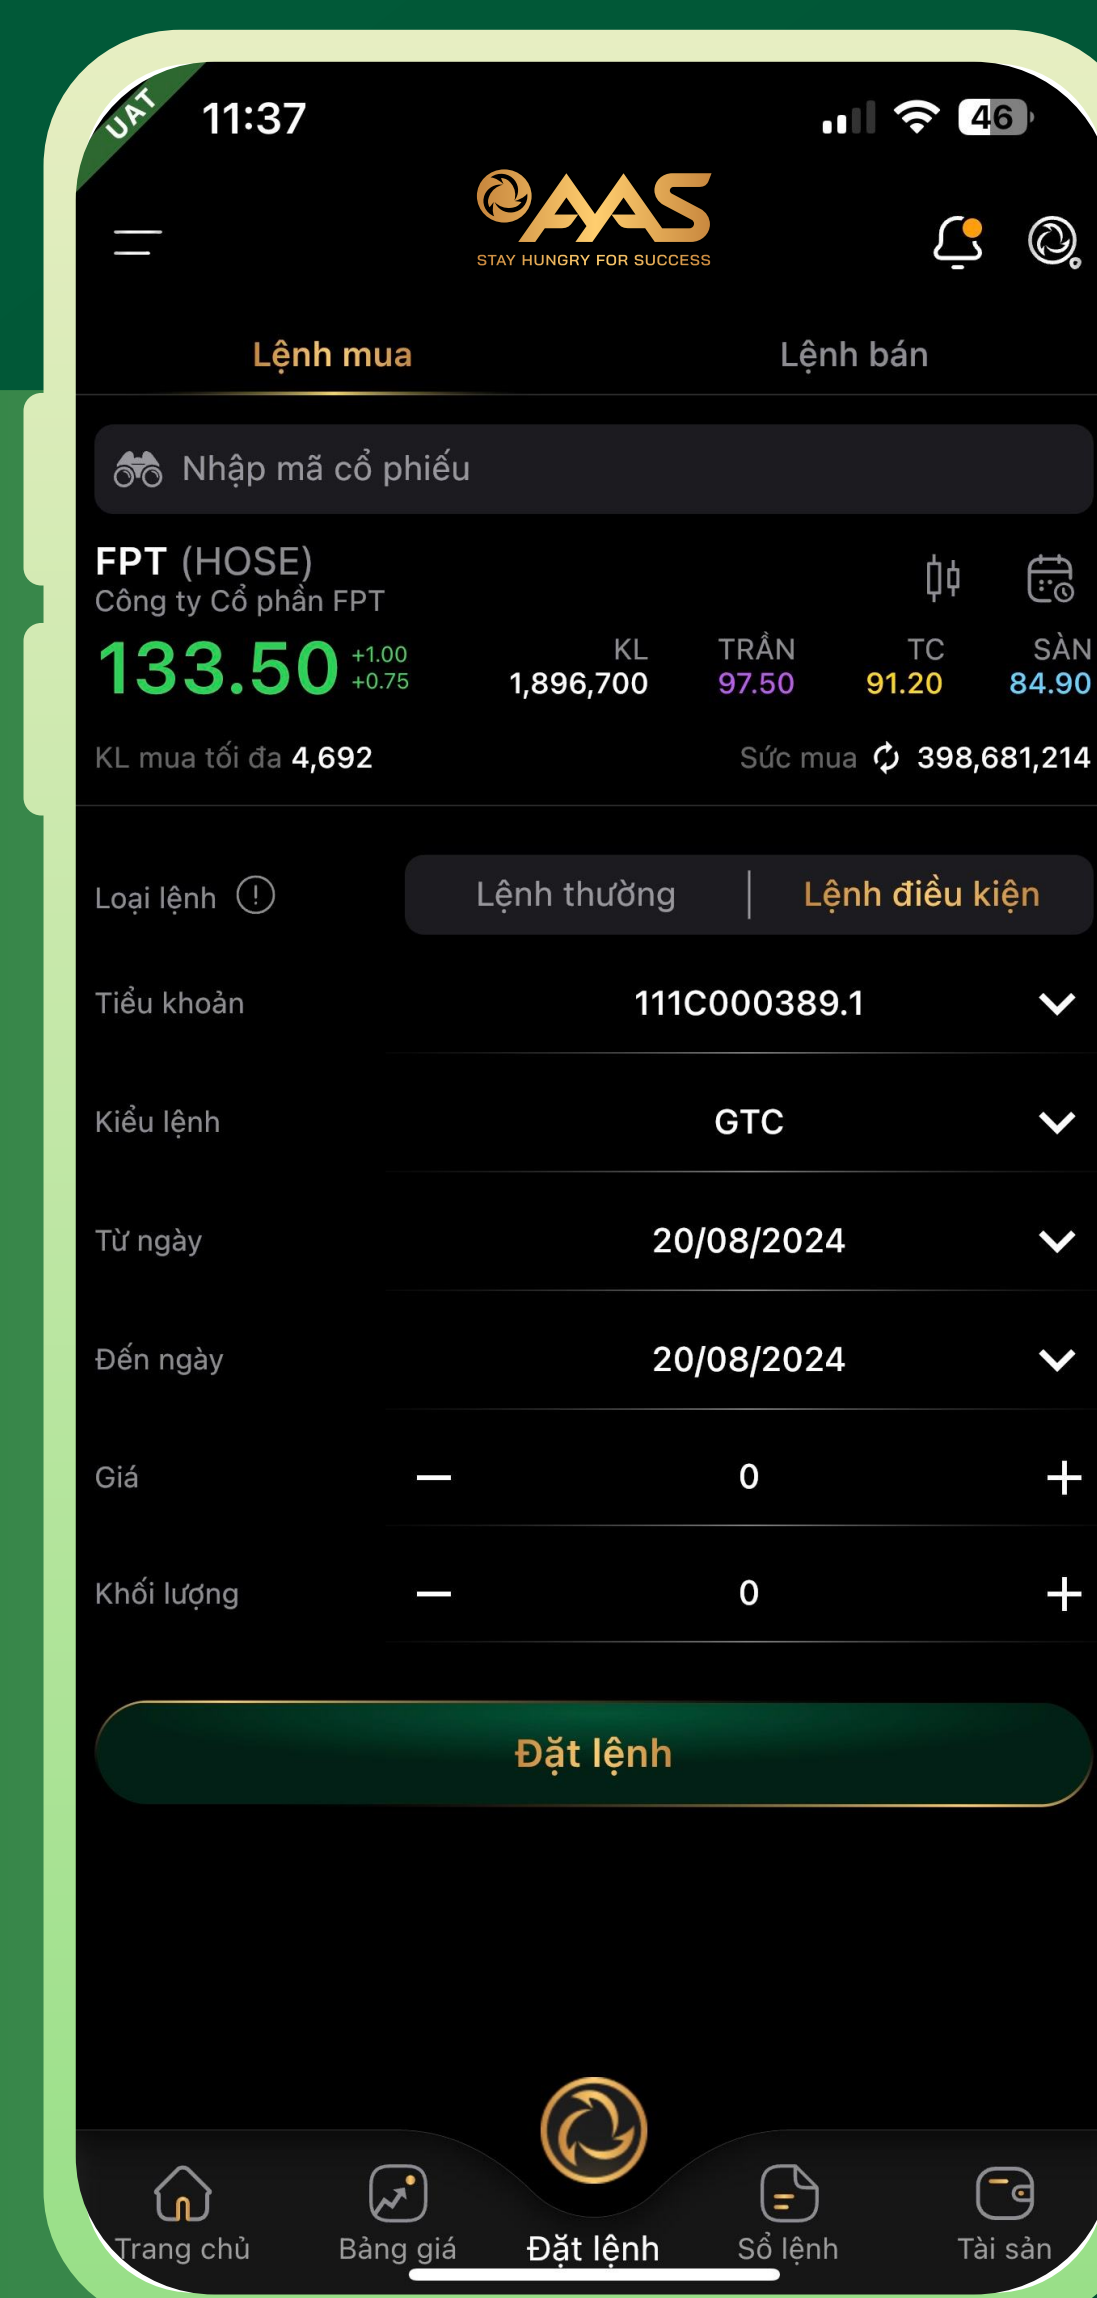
UAT

11:37

46

AAS
STAY HUNGRY FOR SUCCESS

Lệnh mua
Lệnh bán

Nhập mã cổ phiếu

FPT (HOSE)
Công ty Cổ phần FPT

133.50 +1.00 +0.75

| KL | TRẦN | TC | SÀN |
|---|---|---|---|
| 1,896,700 | 97.50 | 91.20 | 84.90 |

KL mua tối đa 4,692
Sức mua 398,681,214

Loại lệnh
Lệnh thường
Lệnh điều kiện

Tiểu khoản 111C000389.1

Kiểu lệnh GTC

Từ ngày 20/08/2024

Đến ngày 20/08/2024

Giá — 0 +

Khối lượng — 0 +

Đặt lệnh

Trang chủ
Bảng giá
Đặt lệnh
Sổ lệnh
Tài sản